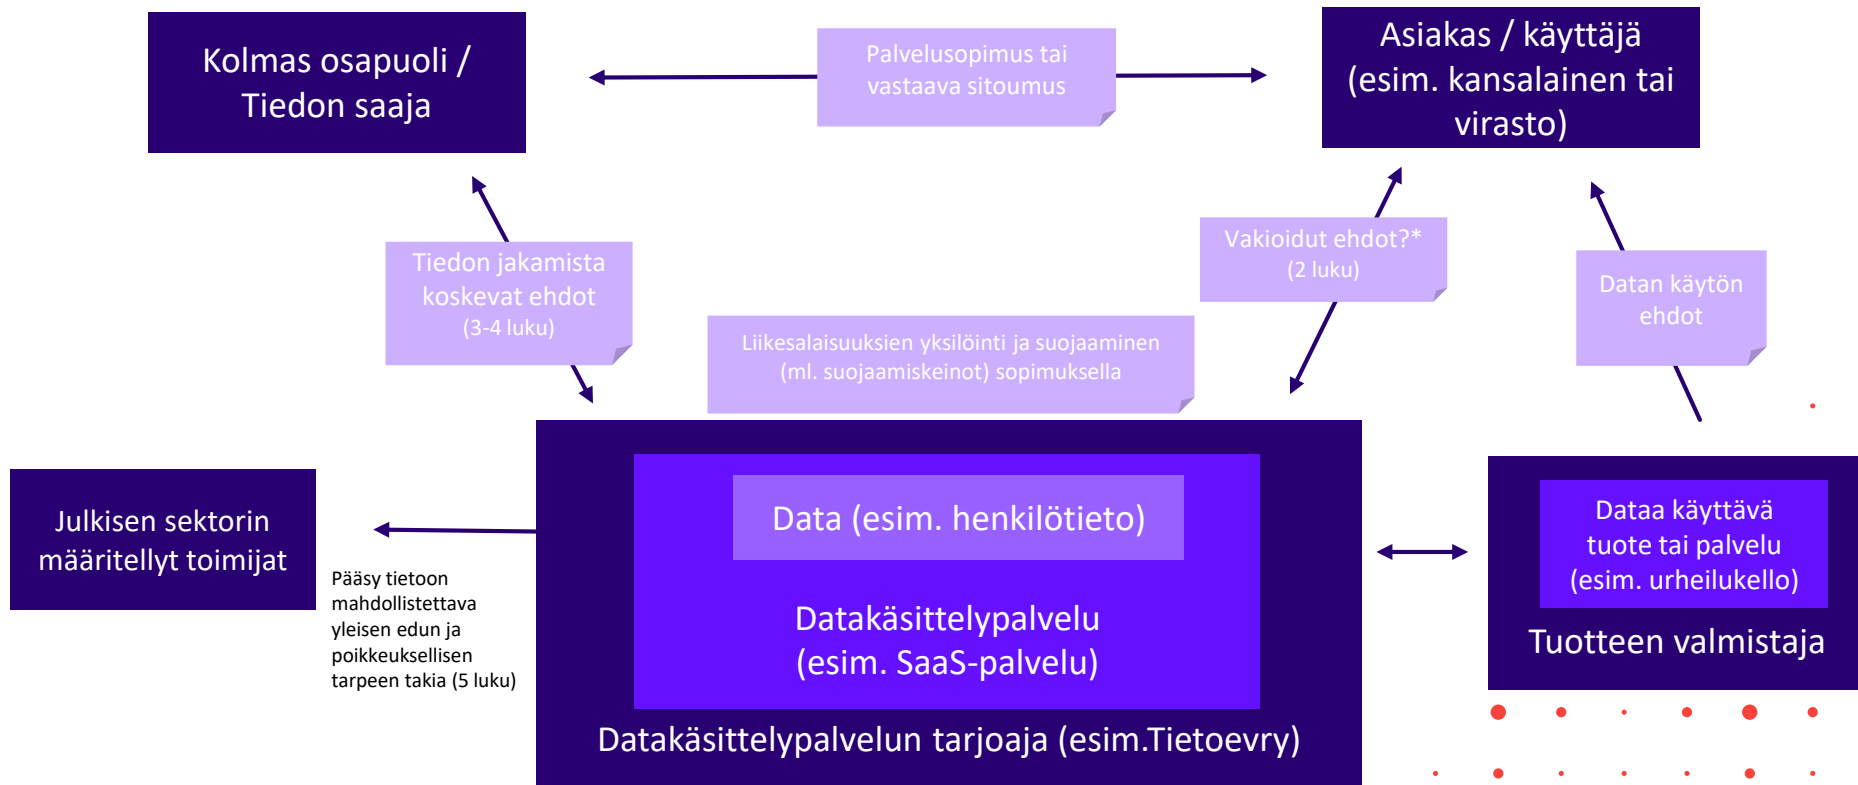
Kolmas osapuoli / Tiedon saaja

Palvelusopimus tai vastaava sitoumus

Asiakas / käyttäjä (esim. kansalainen tai virasto)

Tiedon jakamista koskevat ehdot (3-4 luku)

Vakioidut ehdot?* (2 luku)

Datan käytön ehdot

Liikesalaisuuksien yksilöinti ja suojaaminen (ml. suojaamiskeinot) sopimuksella

Julkisen sektorin määritellyt toimijat

Pääsy tietoon mahdollistettava yleisen edun ja poikkeuksellisen tarpeen takia (5 luku)

Data (esim. henkilötieto)

Datakäsittelypalvelu (esim. SaaS-palvelu)

Datakäsittelypalvelun tarjoaja (esim.Tietoevry)

Dataa käyttävä tuote tai palvelu (esim. urheilukello)

Tuotteen valmistaja